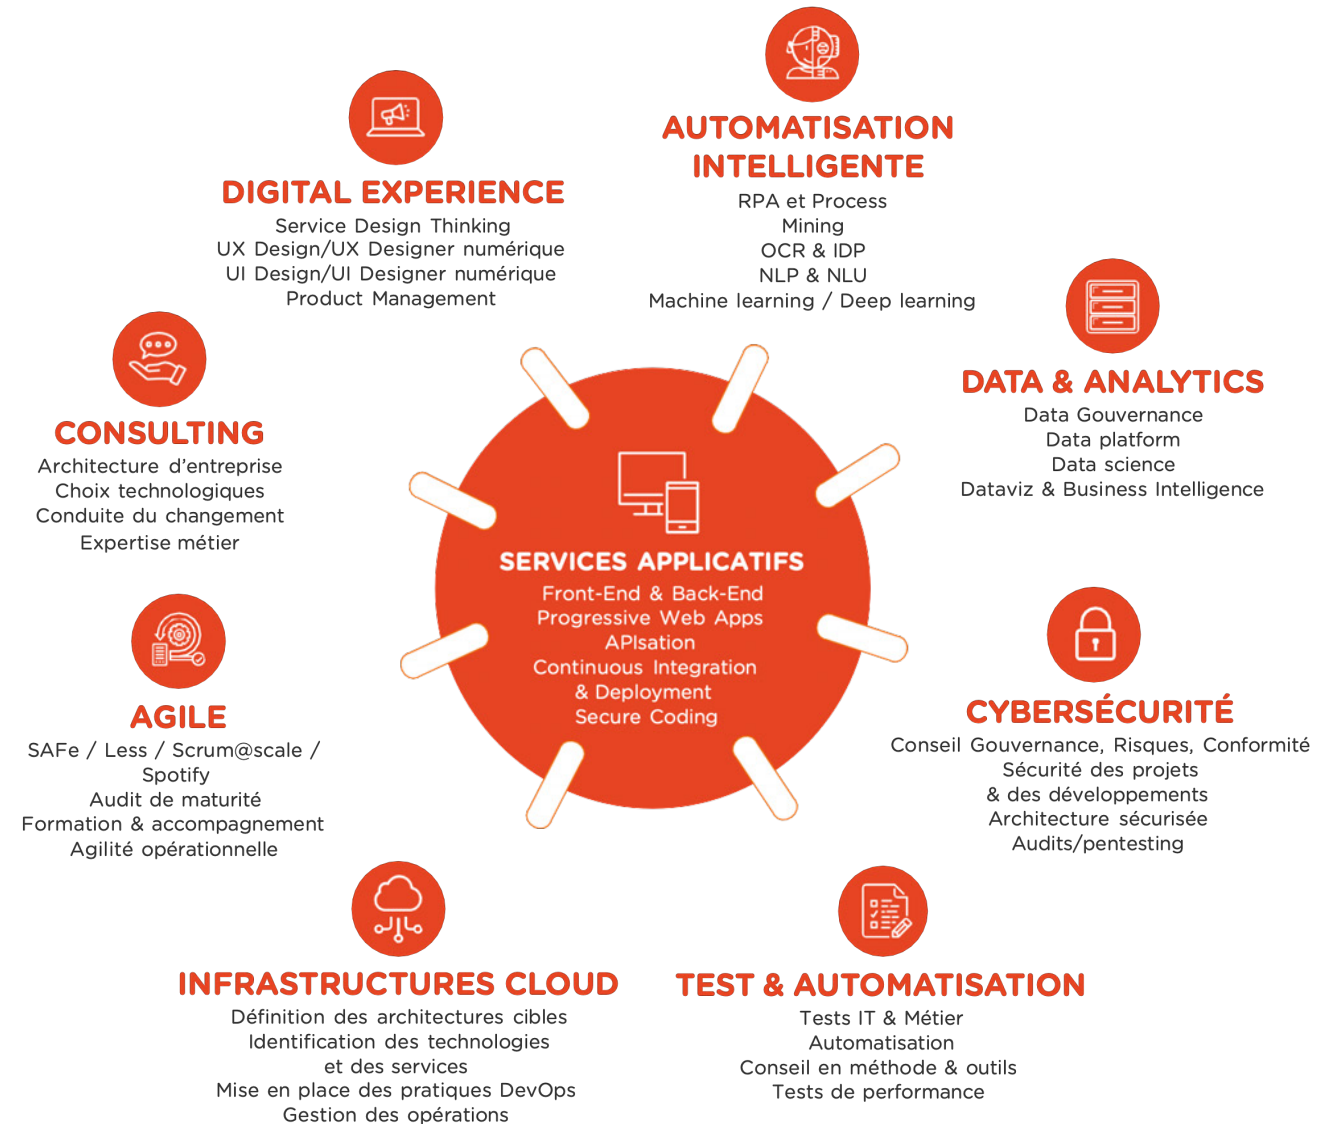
AUTOMATISATION INTELLIGENTE
RPA et Process Mining
OCR & IDP
NLP & NLU
Machine learning / Deep learning

DIGITAL EXPERIENCE
Service Design Thinking
UX Design/UX Designer numérique
UI Design/UI Designer numérique
Product Management

DATA & ANALYTICS
Data Gouvernance
Data platform
Data science
Dataviz & Business Intelligence

CONSULTING
Architecture d'entreprise
Choix technologiques
Conduite du changement
Expertise métier

SERVICES APPLICATIFS
Front-End & Back-End
Progressive Web Apps
APIsation
Continuous Integration & Deployment
Secure Coding

AGILE
SAFe / Less / Scrum@scale / Spotify
Audit de maturité
Formation & accompagnement
Agilité opérationnelle

CYBERSÉCURITÉ
Conseil Gouvernance, Risques, Conformité
Sécurité des projets & des développements
Architecture sécurisée
Audits/pentesting

INFRASTRUCTURES CLOUD
Définition des architectures cibles
Identification des technologies et des services
Mise en place des pratiques DevOps
Gestion des opérations

TEST & AUTOMATISATION
Tests IT & Métier
Automatisation
Conseil en méthode & outils
Tests de performance